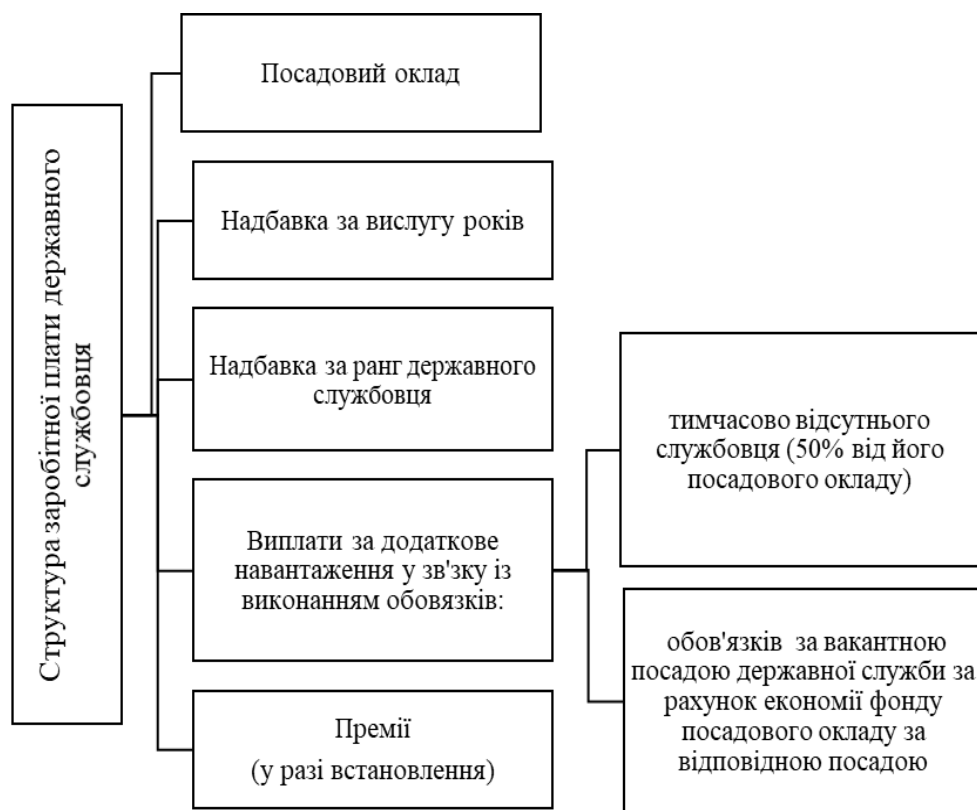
Структура заробітної плати державного службовця

Посадовий оклад

Надбавка за вислугу років

Надбавка за ранг державного службовця

Виплати за додаткове навантаження у зв'зку із виконанням обовязків:

Премії (у разі встановлення)

тимчасово відсутнього службовця (50% від його посадового окладу)

обов'язків за вакантною посадою державної служби за рахунок економії фонду посадового окладу за відповідною посадою